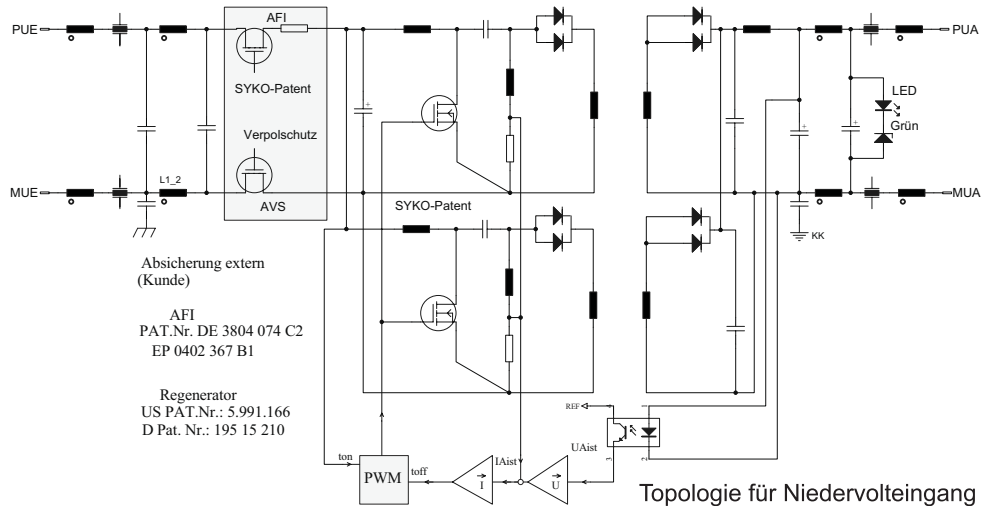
PUE
AFI
SYKO-Patent
Verpolschutz
AVS
MUE
L1_2
SYKO-Patent
PUA
LED
Grün
MUA
KK

Absicherung extern (Kunde)

AFI
PAT.Nr. DE 3804 074 C2
EP 0402 367 B1

Regenerator
US PAT.Nr.: 5.991.166
D Pat. Nr.: 195 15 210

REF
UAist
IAist
ton
toff
PWM
I
U

Topologie für Niedervolteingang